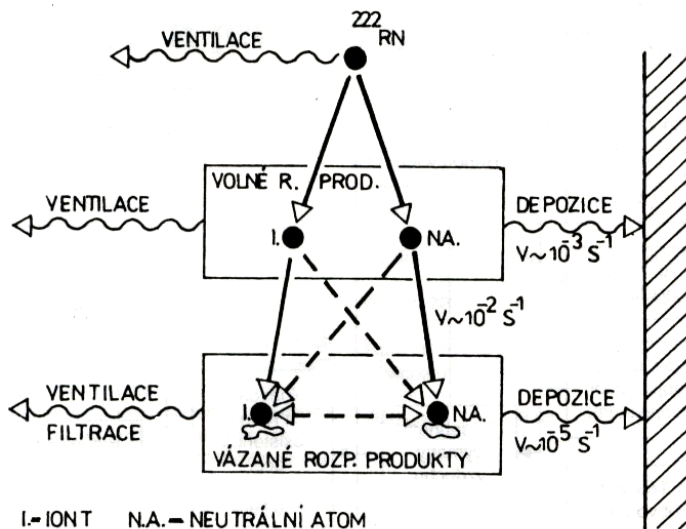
$^{222}RN$

VENTILACE

VOLNÉ R. PROD.

VENTILACE

I.

NA.

DEPOZICE

$V \sim 10^{-3} S^{-1}$

$V \sim 10^{-2} S^{-1}$

VENTILACE

FILTRACE

I.

NA.

DEPOZICE

$V \sim 10^{-5} S^{-1}$

VÁZANÉ ROZP. PRODUKTY

I.- IONT N.A. — NEUTRÁLNÍ ATOM